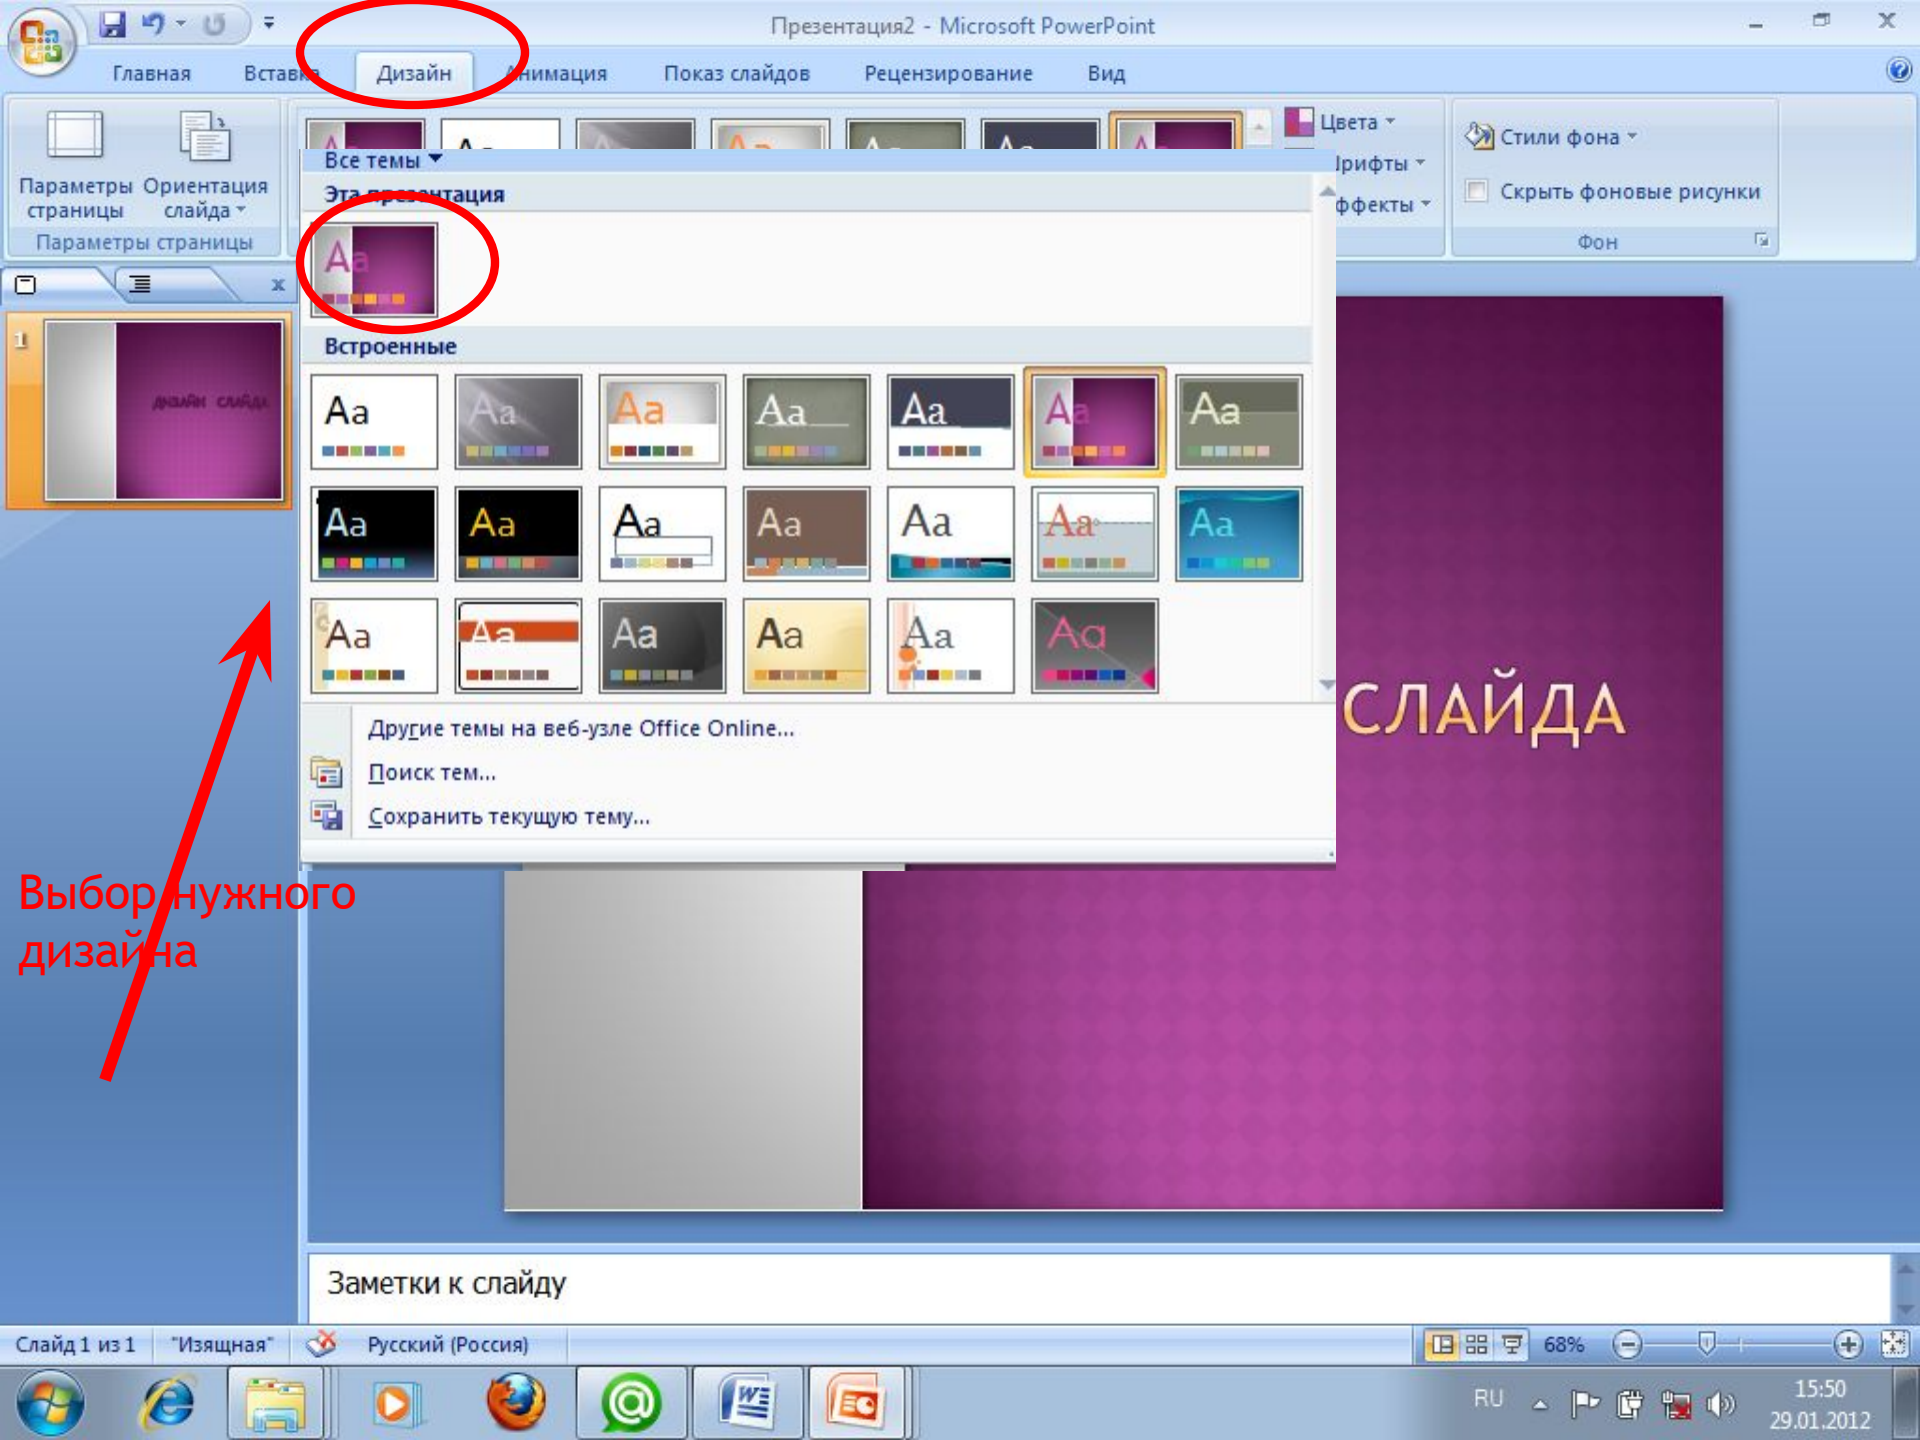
Презентация2 - Microsoft PowerPoint

Главная Вставка Дизайн Анимация Показ слайдов Рецензирование Вид

Параметры страницы Ориентация слайда

Параметры страницы

Цвета
Шрифты
Эффекты

Стили фона
Скрыть фоновые рисунки
Фон

Все темы
Эта презентация
Aa
Встроенные
Aa Aa Aa Aa Aa Aa Aa
Aa Aa Aa Aa Aa Aa Aa
Aa Aa Aa Aa Aa Aa

Другие темы на веб-узле Office Online...
Поиск тем...
Сохранить текущую тему...

1
дизайн слайда

СЛАЙДА

Выбор нужного дизайна

Заметки к слайду

Слайд 1 из 1 "Изящная" Русский (Россия) 68%

RU 15:50 29.01.2012